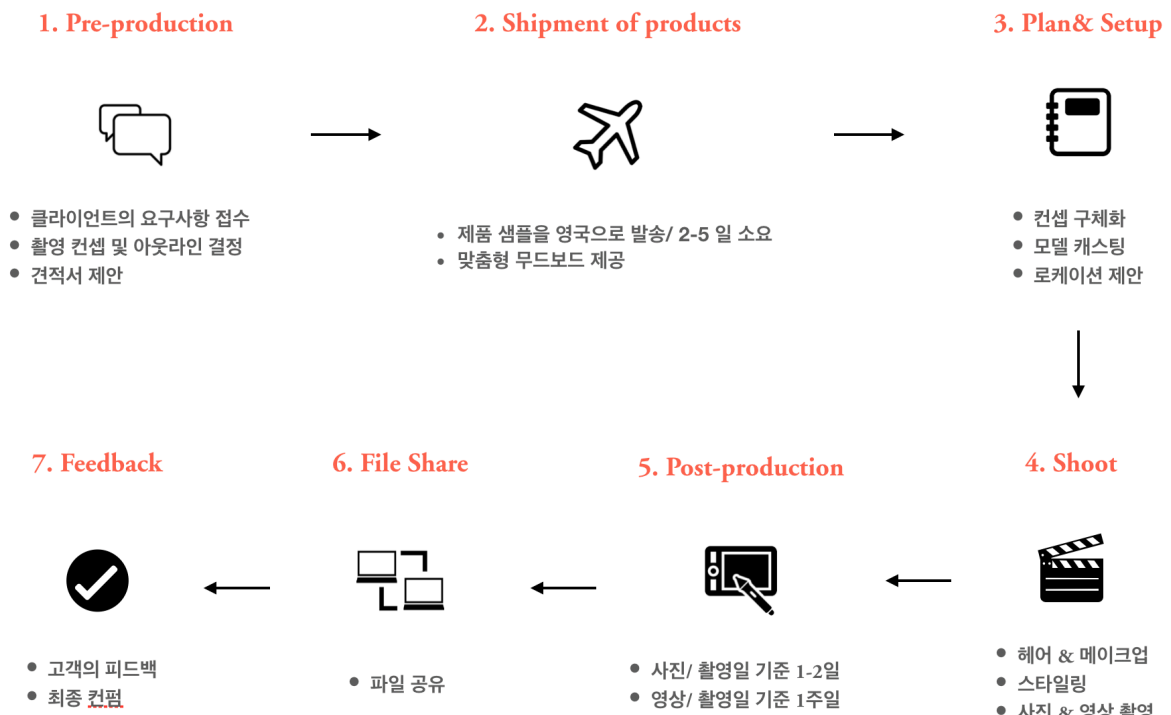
1. Pre-production

• 클라이언트의 요구사항 접수
• 촬영 컨셉 및 아웃라인 결정
• 견적서 제안

2. Shipment of products

• 제품 샘플을 영국으로 발송/ 2-5 일 소요
• 맞춤형 무드보드 제공

3. Plan& Setup

• 컨셉 구체화
• 모델 캐스팅
• 로케이션 제안

4. Shoot

• 헤어 & 메이크업
• 스타일링
• 사진 & 영상 촬영

5. Post-production

• 사진/ 촬영일 기준 1-2일
• 영상/ 촬영일 기준 1주일

6. File Share

• 파일 공유

7. Feedback

• 고객의 피드백
• 최종 컨펌